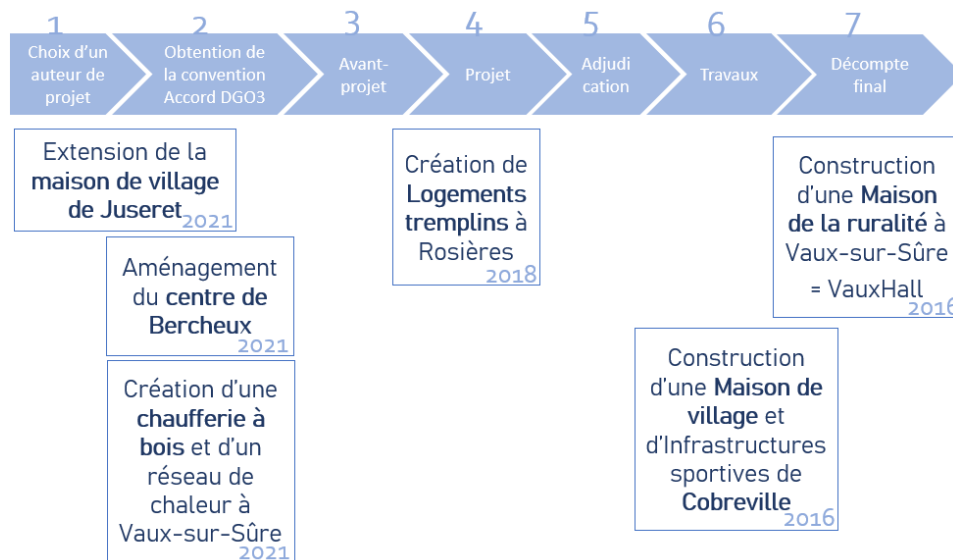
1
Choix d'un auteur de projet

2
Obtention de la convention Accord DGO3

3
Avant-projet

4
Projet

5
Adjudi cation

6
Travaux

7
Décompte final

Extension de la **maison de village de Juseret** 2021

Aménagement du **centre de Bercheux** 2021

Création d'une **chaufferie à bois** et d'un réseau de chaleur à Vaux-sur-Sûre 2021

Création de **Logements tremplins** à Rosières 2018

Construction d'une **Maison de village** et d'Infrastructures sportives de **Cobreville** 2016

Construction d'une **Maison de la ruralité** à Vaux-sur-Sûre = VauxHall 2016